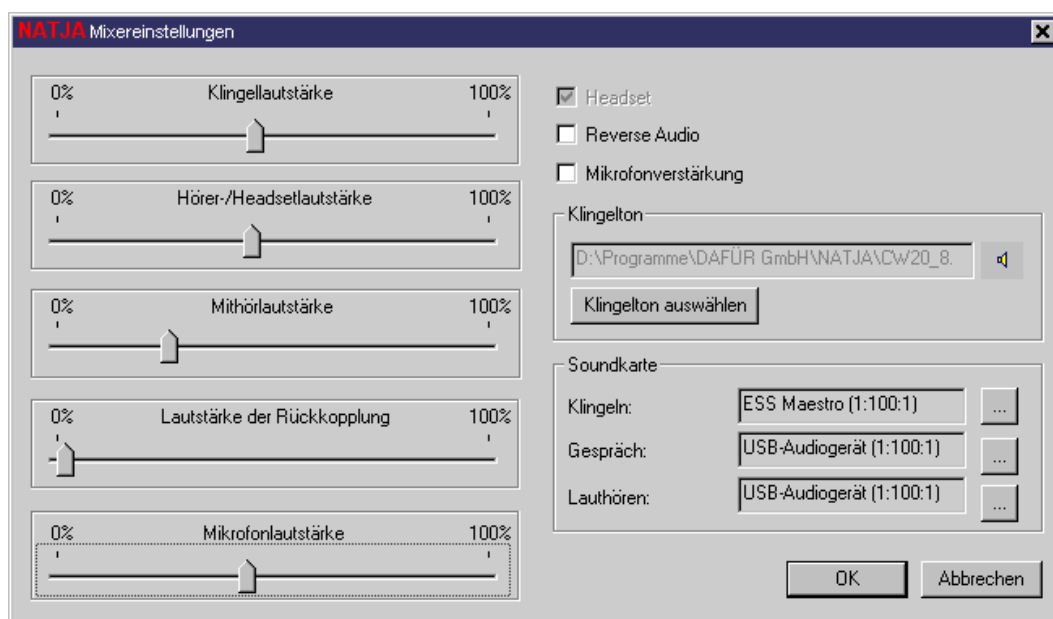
NATJA Mixereinstellungen

0% Klingellautstärke 100%

0% Hörer-/Headsetlautstärke 100%

0% Mithörlautstärke 100%

0% Lautstärke der Rückkopplung 100%

0% Mikrofonlautstärke 100%

Headset

Reverse Audio

Mikrofonverstärkung

Klingelton

D:\Programme\DAFÜR GmbH\NATJA\CW20_8.

Klingelton auswählen

Soundkarte

Klingeln: ESS Maestro (1:100:1) ...

Gespräch: USB-Audiogerät (1:100:1) ...

Lauthören: USB-Audiogerät (1:100:1) ...

OK

Abbrechen